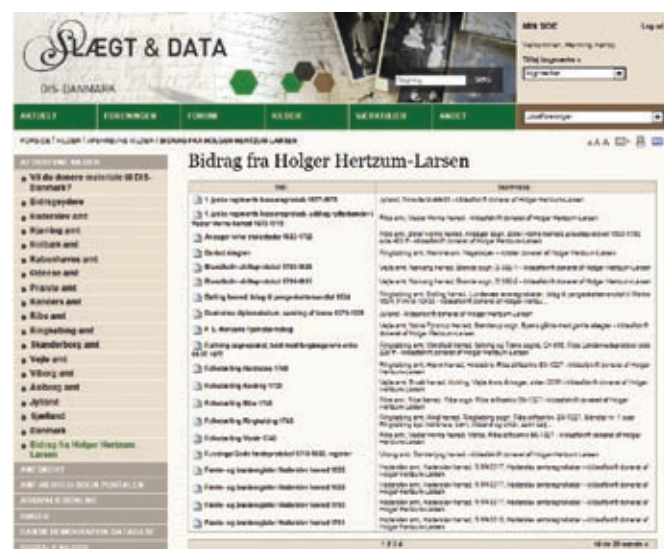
SLÆGT & DATA
DIS-DANMARK

MIN SIDE
Log ud

AKTUELT | FORENINGEN | FORUM | KILDER | VÆRKTØJER | ANDET

FORSIDE / KILDER / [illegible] / BIDRAG FRA HOLGER HERTZUM-LARSEN

Bidrag fra Holger Hertzum-Larsen

- Vil du donere materiale til DIS-Danmark?
- Bidragydere
- Haderslev amt
- Hjørring amt
- Holbæk amt
- Københavns amt
- Odense amt
- Præstø amt
- Randers amt
- Ribe amt
- Ringkøbing amt
- Skanderborg amt
- Vejle amt
- Viborg amt
- Aalborg amt
- Jylland
- Sjælland
- Danmark
- Bidrag fra Holger Hertzum-Larsen

| Titel | Beskrivelse |
|---|---|
| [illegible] | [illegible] |

1 2 3 4